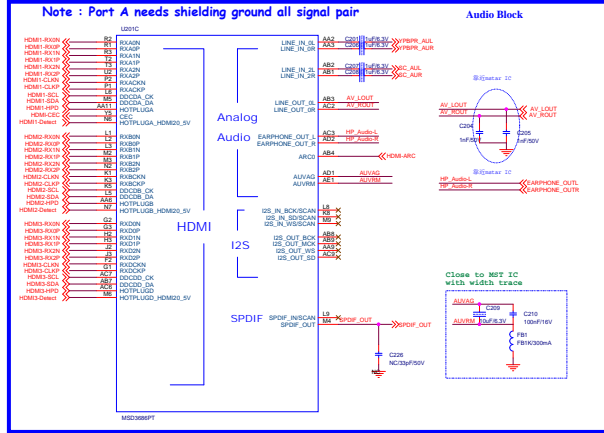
Note : Port A needs shielding ground all signal pair

Audio Block

U201C

HDMI1-RX0N R2 RXA0N
HDMI1-RX0P R1 RXA0P
HDMI1-RX1N R3 RXA1N
HDMI1-RX1P T3 RXA1P
HDMI1-RX2N U2 RXA2N
HDMI1-RX2P T2 RXA2P
HDMI1-CLKN P2 RXACKN
HDMI1-CLKP P1 RXACKP
HDMI1-SCL K5 DDCDA_CK
HDMI1-SDA M5 DDCDA_DA
HDMI1-HPD AA11 HOTPLUGA
HDMI-CEC Y5 CEC
HDMI1-Detect N6 HOTPLUGA_HDMI20_5V

HDMI2-RX0N L1 RXB0N
HDMI2-RX0P L2 RXB0P
HDMI2-RX1N L3 RXB1N
HDMI2-RX1P M2 RXB1P
HDMI2-RX2N M1 RXB2N
HDMI2-RX2P M3 RXB2P
HDMI2-CLKN K1 RXBCKN
HDMI2-CLKP K3 RXBCKP
HDMI2-SCL L5 DDCDB_CK
HDMI2-SDA L6 DDCDB_DA
HDMI2-HPD AA6 HOTPLUGB
HDMI2-Detect N7 HOTPLUGB_HDMI20_5V

HDMI3-RX0N G2 RXD0N
HDMI3-RX0P G3 RXD0P
HDMI3-RX1N H2 RXD1N
HDMI3-RX1P H3 RXD1P
HDMI3-RX2N J2 RXD2N
HDMI3-RX2P J3 RXD2P
HDMI3-CLKN F2 RXDCKN
HDMI3-CLKP F1 RXDCKP
HDMI3-SCL AC7 DDCDD_CK
HDMI3-SDA AB7 DDCDD_DA
HDMI3-HPD AC6 HOTPLUGD
HDMI3-Detect N5 HOTPLUGD_HDMI20_5V

HDMI

MSD3686PT

Analog Audio

LINE_IN_0L AA2 C201 1uF/6.3V YPBPR_AUL
LINE_IN_0R AA3 C202 1uF/6.3V YPBPR_AUR
LINE_IN_2L AB2 C207 1uF/6.3V SC_AUL
LINE_IN_2R AB1 C208 1uF/6.3V SC_AUR
LINE_OUT_0L AB3 AV_LOUT
LINE_OUT_0R AC2 AV_ROUT
EARPHONE_OUT_L AC3 HP_Audio-L
EARPHONE_OUT_R AD2 HP_Audio-R
ARC0 AB4 HDMI-ARC
AUVAG AD1 AUVAG
AUVRM AE1 AUVRM

I2S

I2S_IN_BCK/SCAN K8
I2S_IN_SD/SCAN K9
I2S_IN_WS/SCAN M9
I2S_OUT_BCK AB8
I2S_OUT_MCK AB9
I2S_OUT_WS AA9
I2S_OUT_SD AC9

SPDIF

SPDIF_IN/SCAN L9
SPDIF_OUT M4 SPDIF_OUT SPDIF_OUT
C226 NC/33pF/50V

靠近mstar IC
AV_LOUT AV_LOUT
AV_ROUT AV_ROUT
C204 1nF/50V
C205 1nF/50V

靠近mstar IC
HP_Audio-L EARPHONE_OUTL
HP_Audio-R EARPHONE_OUTR

Close to MST IC
with width trace
AUVAG
C209 10uF/6.3V
AUVRM
C210 100nF/16V
FB1 FB1K/300mA